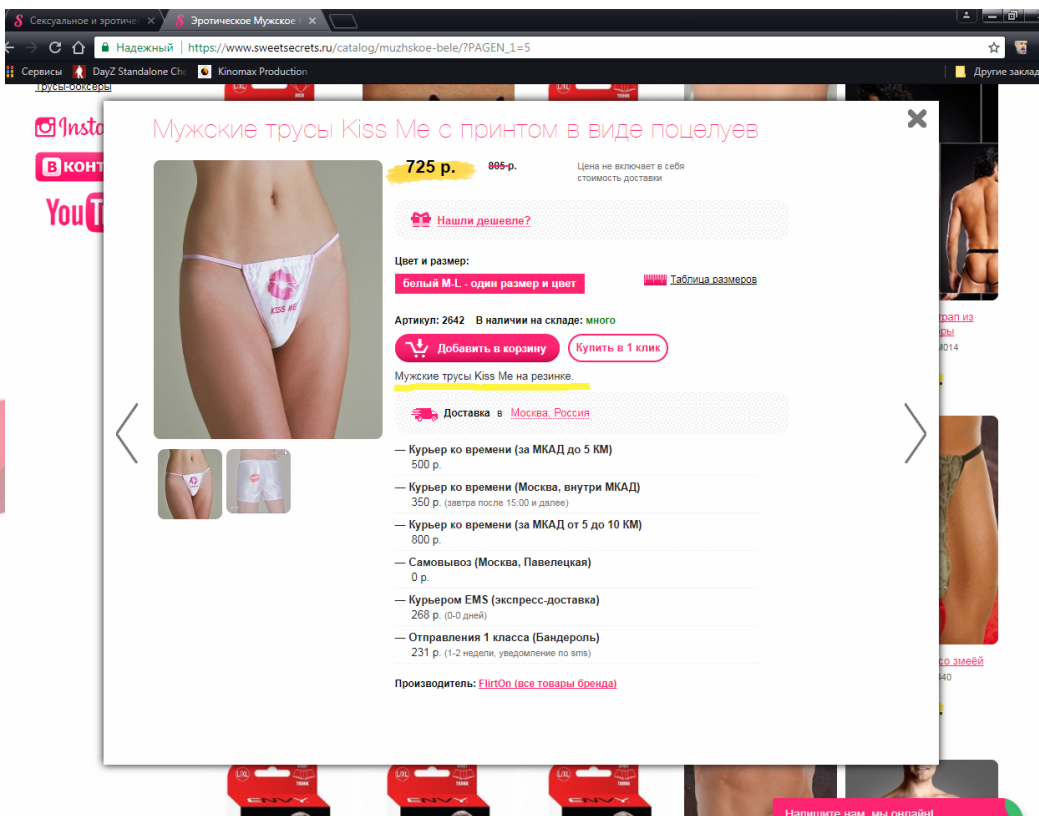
Сексуальное и эротиче ×
Эротическое Мужское ×

Надежный | https://www.sweetsecrets.ru/catalog/muzhskoe-bele/?PAGEN_1=5

Сервисы
DayZ Standalone Che
Kinomax Production
Другие заклад

Трусы-боксеры

Insta
Вконт
YouT

Мужские трусы Kiss Me с принтом в виде поцелуев

725 р.
805 р.
Цена не включает в себя стоимость доставки

Нашли дешевле?

Цвет и размер:
белый M-L - один размер и цвет
Таблица размеров

Артикул: 2642 В наличии на складе: много

Добавить в корзину
Купить в 1 клик

Мужские трусы Kiss Me на резинке.

Доставка в Москва, Россия

— Курьер ко времени (за МКАД до 5 КМ)
500 р.
— Курьер ко времени (Москва, внутри МКАД)
350 р. (завтра после 15:00 и далее)
— Курьер ко времени (за МКАД от 5 до 10 КМ)
800 р.
— Самовывоз (Москва, Павелецкая)
0 р.
— Курьером EMS (экспресс-доставка)
268 р. (0-0 дней)
— Отправления 1 класса (Бандероль)
231 р. (1-2 недели, уведомление по sms)

Производитель: FlirtOn (все товары бренда)

KISS ME

трап из
ры
И014

со змеёй
40

ENVY
ENVY
ENVY

Напишите нам, мы онлайн!